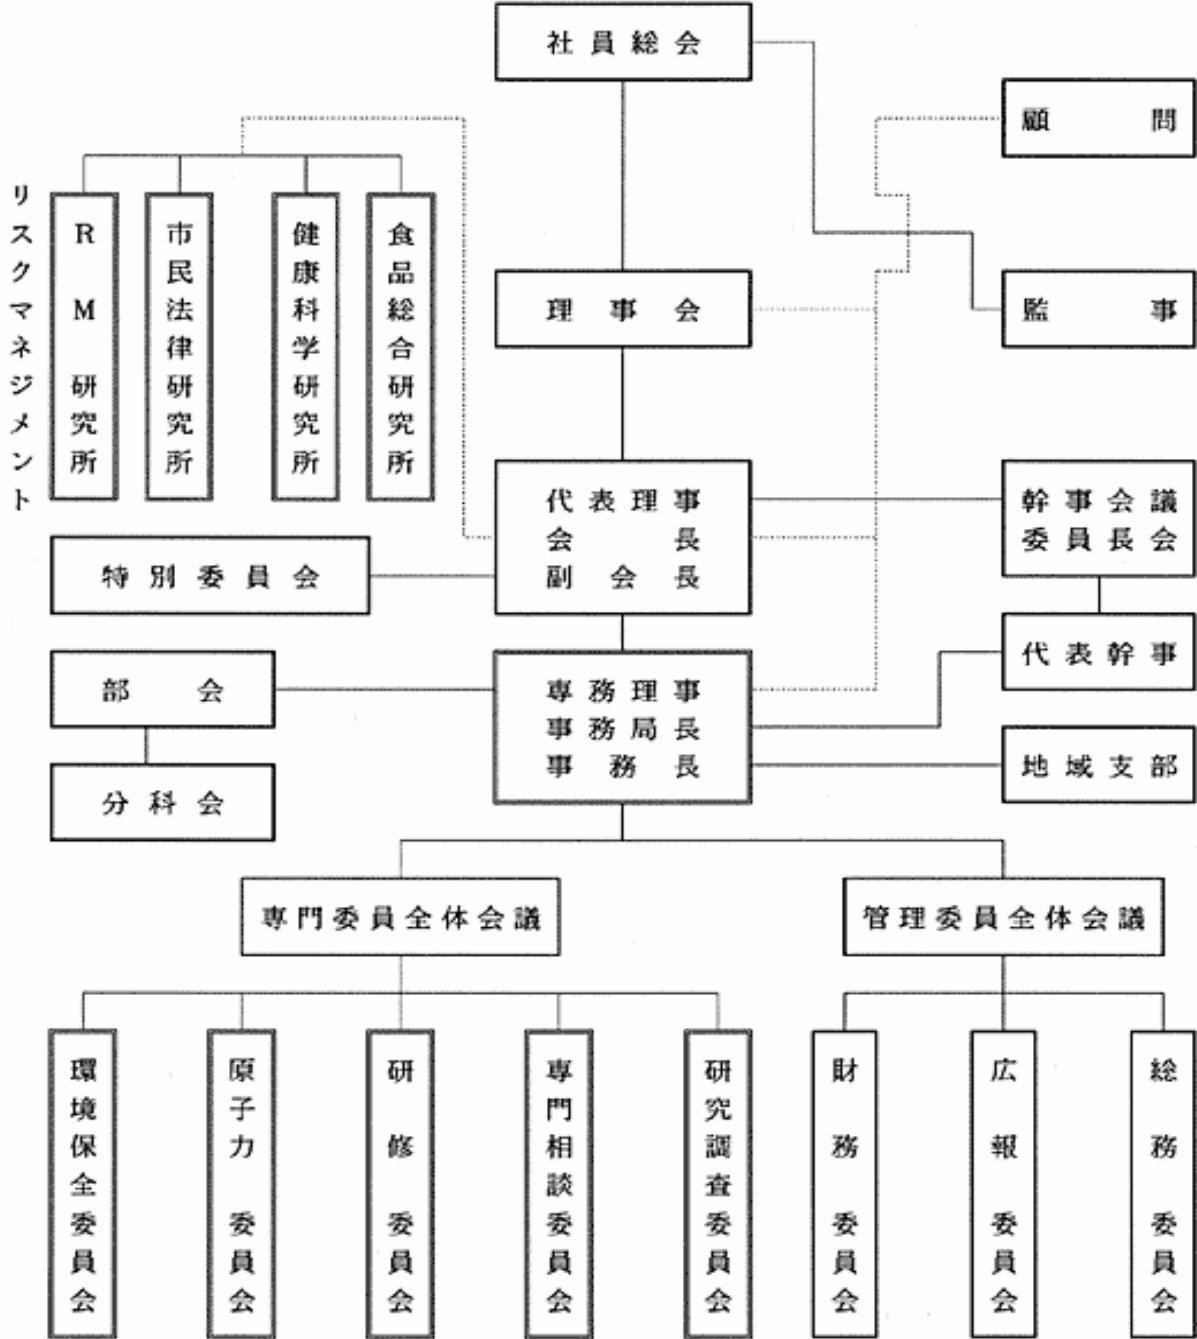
社員総会

顧問

リスクマネジメント

RM研究所

市民法律研究所

健康科学研究所

食品総合研究所

理事会

監事

代表理事
会長
副会長

幹事会議
委員長会

特別委員会

代表幹事

部会

専務理事
事務局長
事務長

地域支部

分科会

専門委員全体会議

管理委員全体会議

環境保全委員会

原子力委員会

研修委員会

専門相談委員会

研究調査委員会

財務委員会

広報委員会

総務委員会